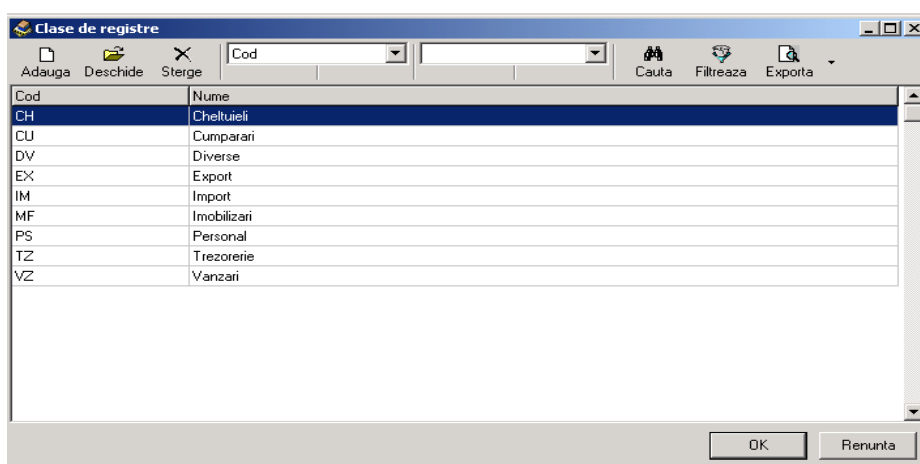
Clase de registre

Adauga Deschide Sterge Cod Cauta Filtreaza Exporta

| Cod | Nume |
|---|---|
| CH | Cheltuieli |
| CU | Cumparari |
| DV | Diverse |
| EX | Export |
| IM | Import |
| MF | Imobilizari |
| PS | Personal |
| TZ | Trezorerie |
| VZ | Vanzari |

OK Renunta